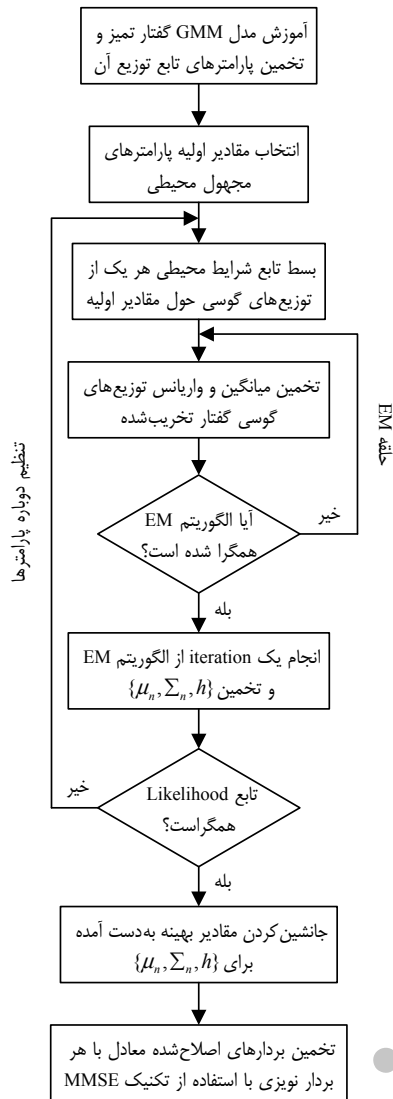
آموزش مدل GMM گفتار تمیز و تخمین پارامترهای تابع توزیع آن

انتخاب مقادیر اولیه پارامترهای مجهول محیطی

بسط تابع شرایط محیطی هر یک از توزیع‌های گوسی حول مقادیر اولیه

تخمین میانگین و واریانس توزیع‌های گوسی گفتار تخریب‌شده

آیا الگوریتم EM همگرا شده است؟

خیر

حلقه EM

بله

انجام یک iteration از الگوریتم EM و تخمین $\{\mu_n, \Sigma_n, h\}$

تابع Likelihood همگراست؟

خیر

تنظیم دوباره پارامترها

بله

جانشین‌کردن مقادیر بهینه به‌دست آمده برای $\{\mu_n, \Sigma_n, h\}$

تخمین بردارهای اصلاح‌شده معادل با هر بردار نویزی با استفاده از تکنیک MMSE